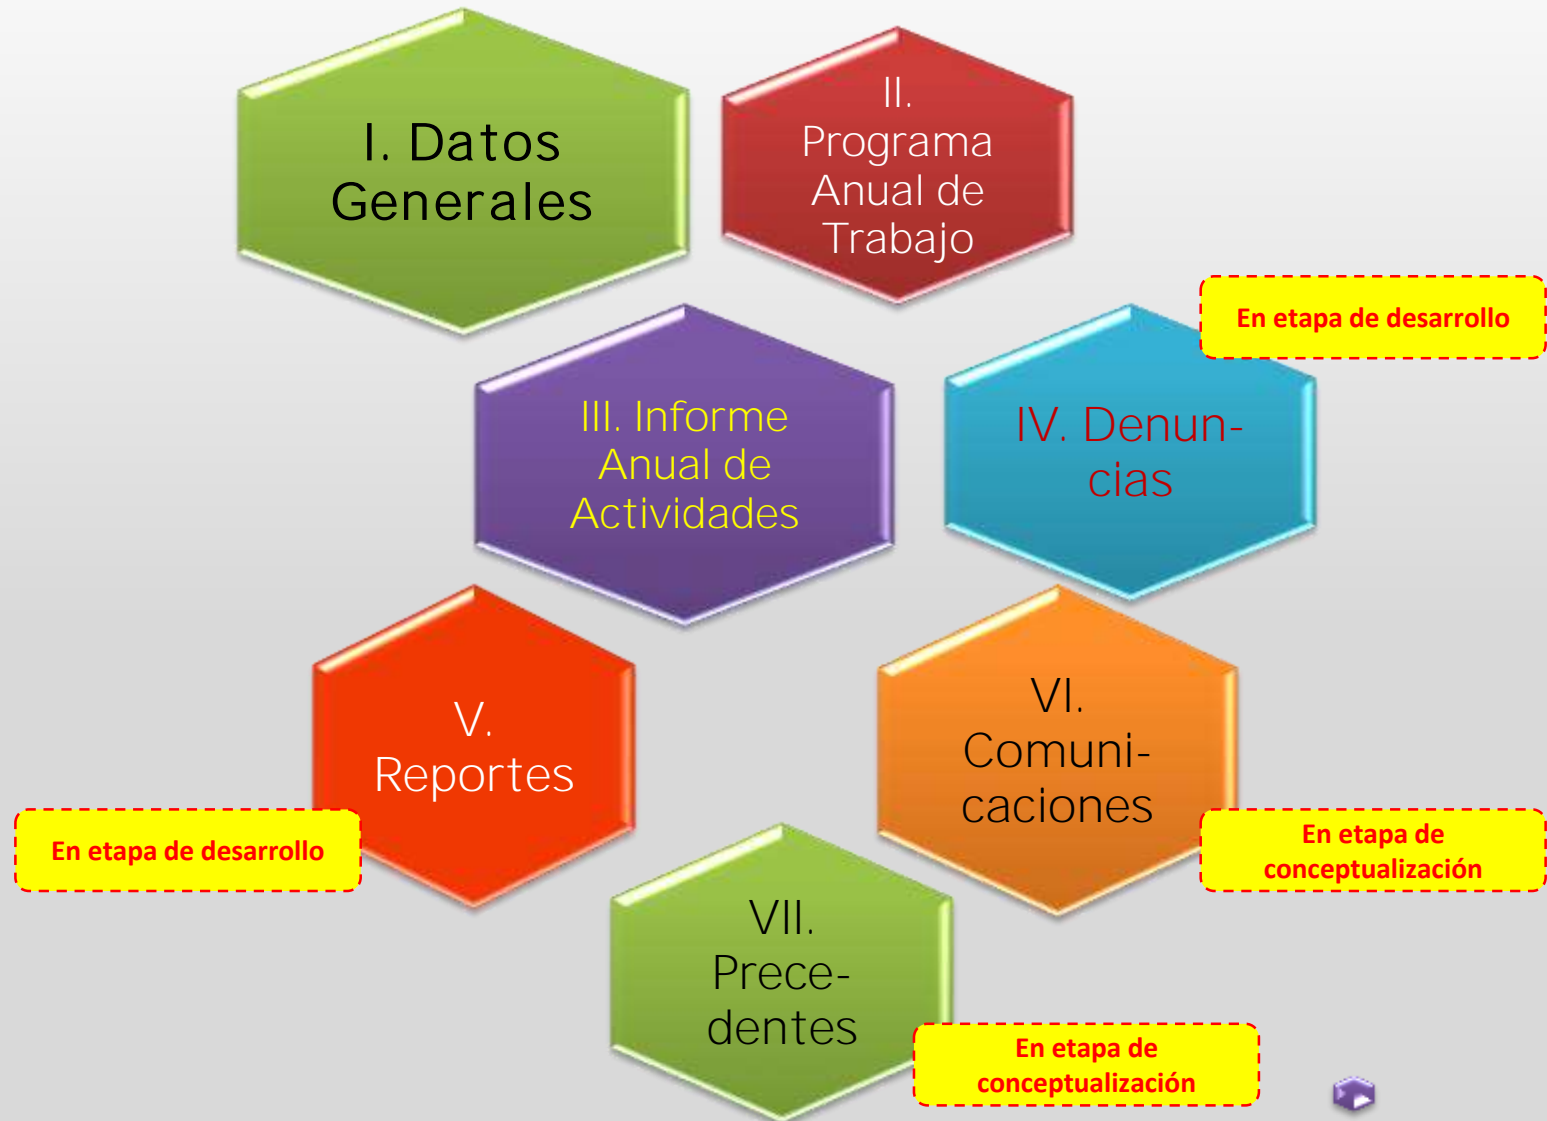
I. Datos Generales

II. Programa Anual de Trabajo

En etapa de desarrollo

III. Informe Anual de Actividades

IV. Denuncias

V. Reportes

VI. Comunicaciones

En etapa de desarrollo

En etapa de conceptualización

VII. Precedentes

En etapa de conceptualización